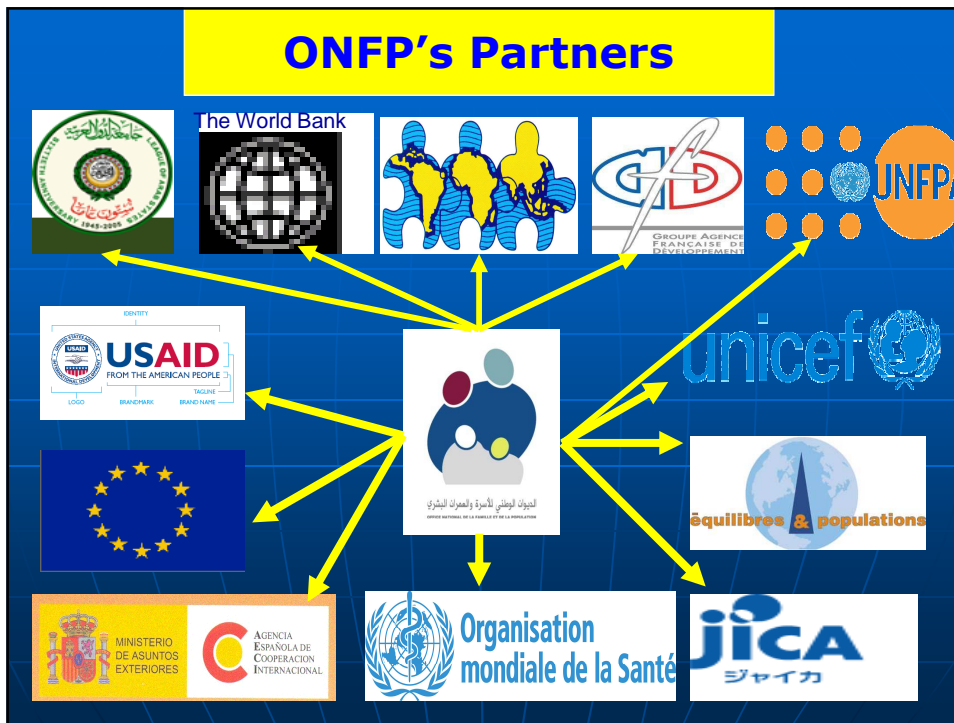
ONFP's Partners

جامعة الدول العربية
LEAGUE OF ARAB STATES
SIXTIETH ANNIVERSARY
1945-2005

The World Bank

GROUPE AGENCE FRANÇAISE DE DÉVELOPPEMENT

UNFPA

IDENTITY
USAID
FROM THE AMERICAN PEOPLE
LOGO
BRANDMARK
TAGLINE
BRAND NAME

unicef

الديوان الوطني للأسرة والعمران البشري
OFFICE NATIONAL DE LA FAMILLE ET DE LA POPULATION

équilibres & populations

MINISTERIO DE ASUNTOS EXTERIORES
AGENCIA ESPAÑOLA DE COOPERACION INTERNACIONAL

Organisation mondiale de la Santé

JICA
ジャイカ